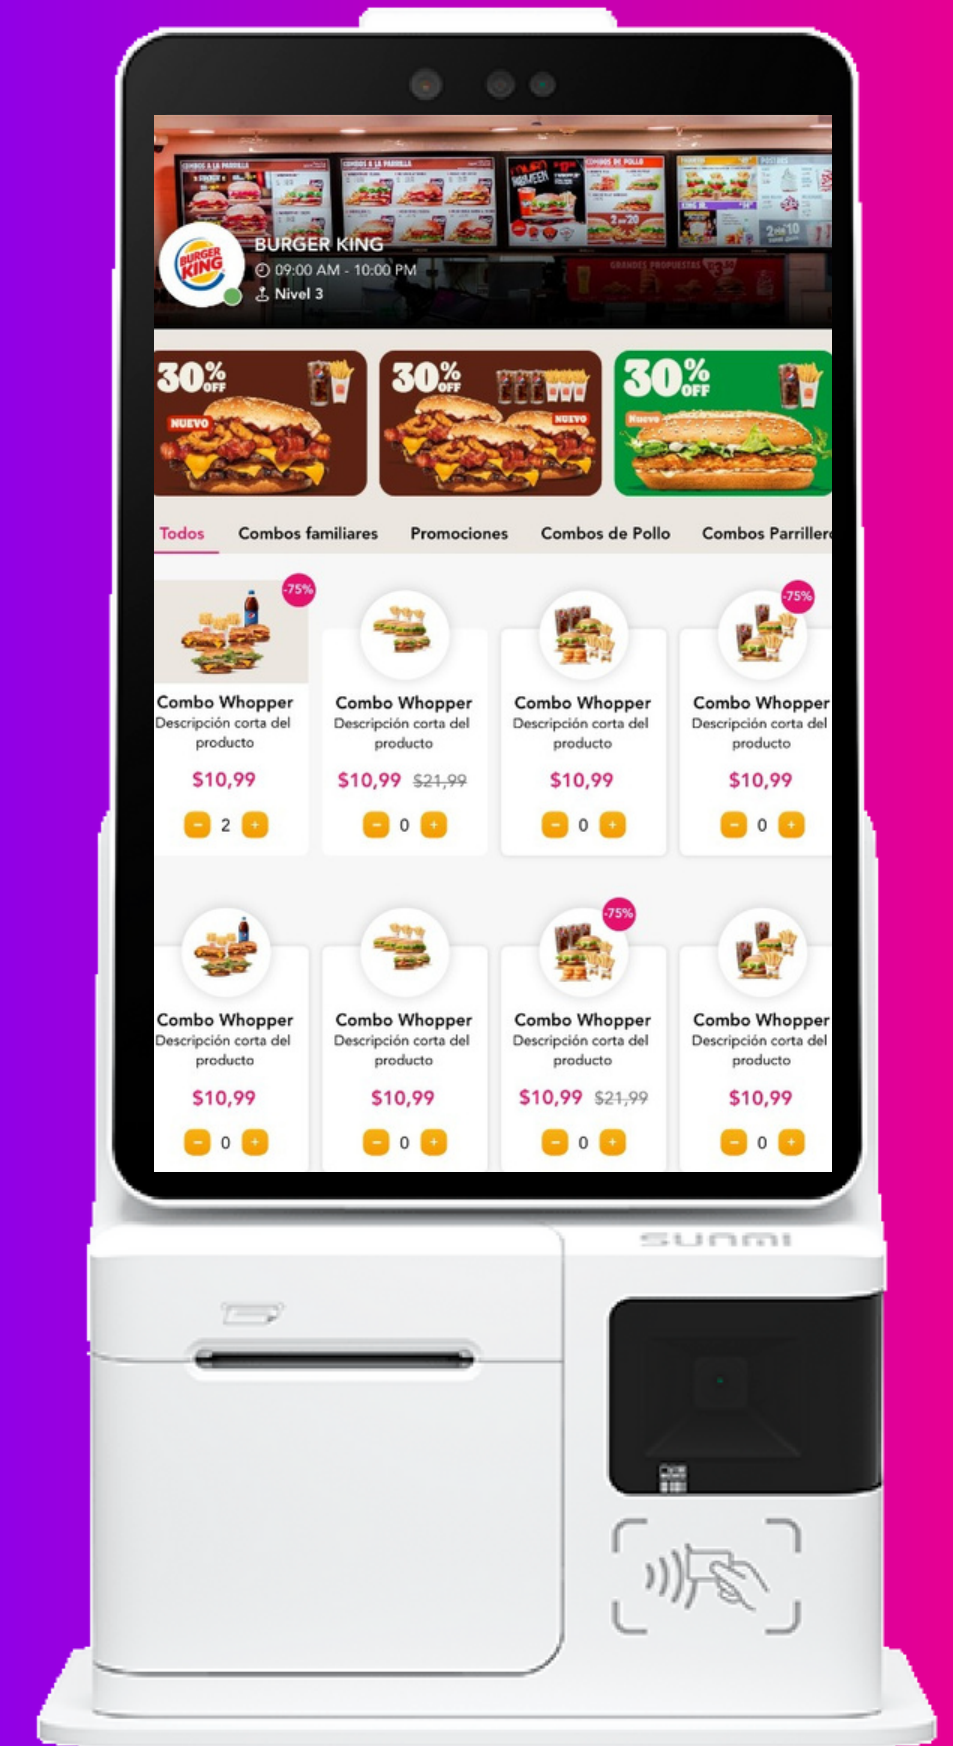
BURGER KING

BURGER KING
09:00 AM - 10:00 PM
Nivel 3

30% OFF
NUEVO

30% OFF
NUEVO

30% OFF
Nuevo

Todos | Combos familiares | Promociones | Combos de Pollo | Combos Parriller

-75%
Combo Whopper
Descripción corta del producto
$10,99
- 2 +

Combo Whopper
Descripción corta del producto
$10,99 $21,99
- 0 +

Combo Whopper
Descripción corta del producto
$10,99
- 0 +

-75%
Combo Whopper
Descripción corta del producto
$10,99
- 0 +

Combo Whopper
Descripción corta del producto
$10,99
- 0 +

Combo Whopper
Descripción corta del producto
$10,99
- 0 +

-75%
Combo Whopper
Descripción corta del producto
$10,99 $21,99
- 0 +

Combo Whopper
Descripción corta del producto
$10,99
- 0 +

SUNMI